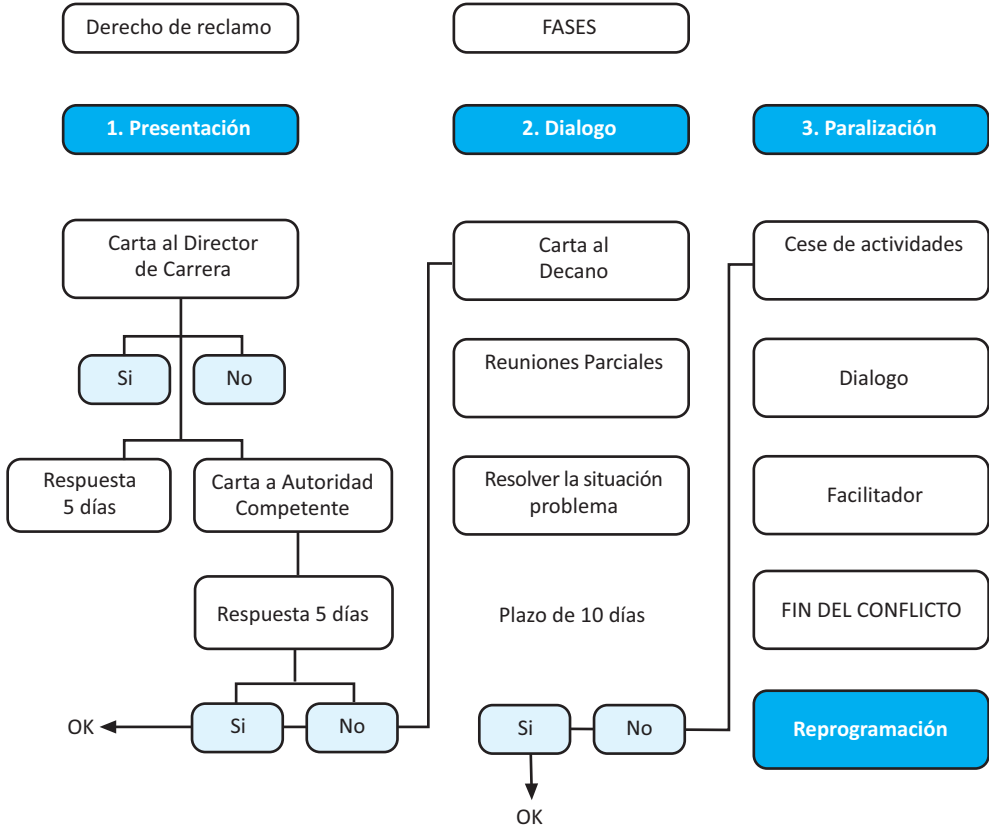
Derecho de reclamo

FASES

1. Presentación

2. Dialogo

3. Paralización

Carta al Director de Carrera

Si

No

Respuesta 5 días

Carta a Autoridad Competente

Respuesta 5 días

OK

Si

No

Carta al Decano

Reuniones Parciales

Resolver la situación problema

Plazo de 10 días

Si

No

OK

Cese de actividades

Dialogo

Facilitador

FIN DEL CONFLICTO

Reprogramación